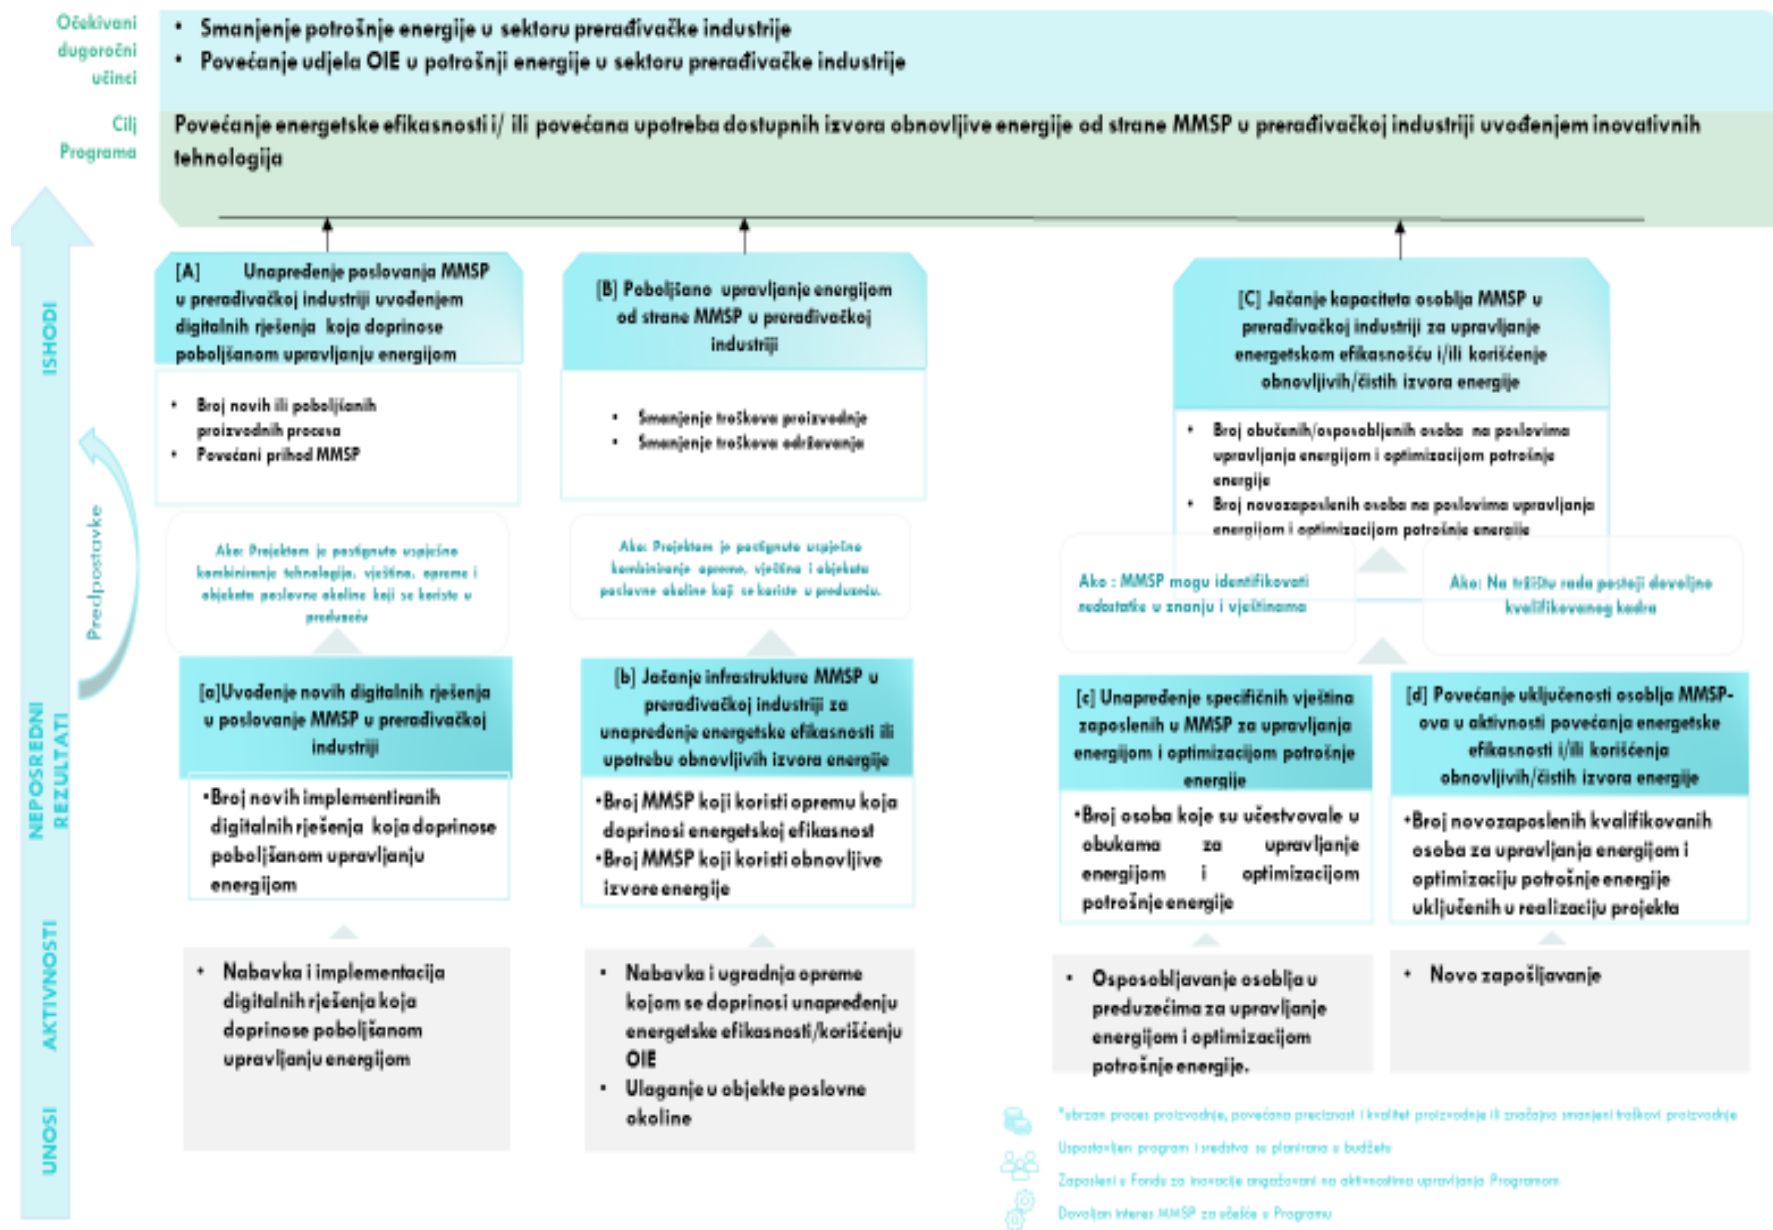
Očekivani dugoročni učinci

• Smanjenje potrošnje energije u sektoru prerađivačke industrije
• Povećanje udjela OIE u potrošnji energije u sektoru prerađivačke industrije

Cilj Programa

Povećanje energetske efikasnosti i/ ili povećana upotreba dostupnih izvora obnovljive energije od strane MMSP u prerađivačkoj industriji uvođenjem inovativnih tehnologija

ISHODI

[A] Unapređenje poslovanja MMSP u prerađivačkoj industriji uvođenjem digitalnih rješenja koja doprinose poboljšanom upravljanju energijom

• Broj novih ili poboljšanih proizvodnih procesa
• Povećani prihod MMSP

[B] Poboljšano upravljanje energijom od strane MMSP u prerađivačkoj industriji

• Smanjenje troškova proizvodnje
• Smanjenje troškova održavanja

[C] Jačanje kapaciteta osoblja MMSP u prerađivačkoj industriji za upravljanje energetskom efikasnošću i/ili korišćenje obnovljivih/čistih izvora energije

• Broj obučenih/osposobljenih osoba na poslovima upravljanja energijom i optimizacijom potrošnje energije
• Broj novozaposlenih osoba na poslovima upravljanja energijom i optimizacijom potrošnje energije

Pretpostavke

Ako: Projektom je postignuto uspješno kombinovanje tehnologija, vještina, opreme i objekata poslovne okoline koji se koriste u preduzeću

Ako: Projektom je postignuto uspješno kombinovanje opreme, vještina i objekata poslovne okoline koji se koriste u preduzeću.

Ako : MMSP mogu identifikovati nedostatke u znanju i vještinama

Ako: Na tržištu rada postoji dovoljno kvalifikovanog kadra

NEPOSREDNI REZULTATI

[a]Uvođenje novih digitalnih rješenja u poslovanje MMSP u prerađivačkoj industriji

•Broj novih implementiranih digitalnih rješenja koja doprinose poboljšanom upravljanju energijom

[b] Jačanje infrastrukture MMSP u prerađivačkoj industriji za unapređenje energetske efikasnosti ili upotrebu obnovljivih izvora energije

•Broj MMSP koji koristi opremu koja doprinosi energetskoj efikasnost
•Broj MMSP koji koristi obnovljive izvore energije

[c] Unapređenje specifičnih vještina zaposlenih u MMSP za upravljanja energijom i optimizacijom potrošnje energije

•Broj osoba koje su učestvovale u obukama za upravljanje energijom i optimizacijom potrošnje energije

[d] Povećanje uključenosti osoblja MMSP-ova u aktivnosti povećanja energetske efikasnosti i/ili korišćenja obnovljivih/čistih izvora energije

•Broj novozaposlenih kvalifikovanih osoba za upravljanja energijom i optimizaciju potrošnje energije uključenih u realizaciju projekta

AKTIVNOSTI

• Nabavka i implementacija digitalnih rješenja koja doprinose poboljšanom upravljanju energijom

• Nabavka i ugradnja opreme kojom se doprinosi unapređenju energetske efikasnosti/korišćenju OIE
• Ulaganje u objekte poslovne okoline

• Osposobljavanje osoblja u preduzećima za upravljanje energijom i optimizacijom potrošnje energije.

• Novo zapošljavanje

UNOSI

*ubrzan proces proizvodnje, povećana preciznost i kvalitet proizvodnje ili značajno smanjeni troškovi proizvodnje
Uspostavljen program i sredstva su planirana u budžetu
Zaposleni u Fondu za inovacije angažovani na aktivnostima upravljanja Programom
Dovoljan interes MMSP za učešće u Programu